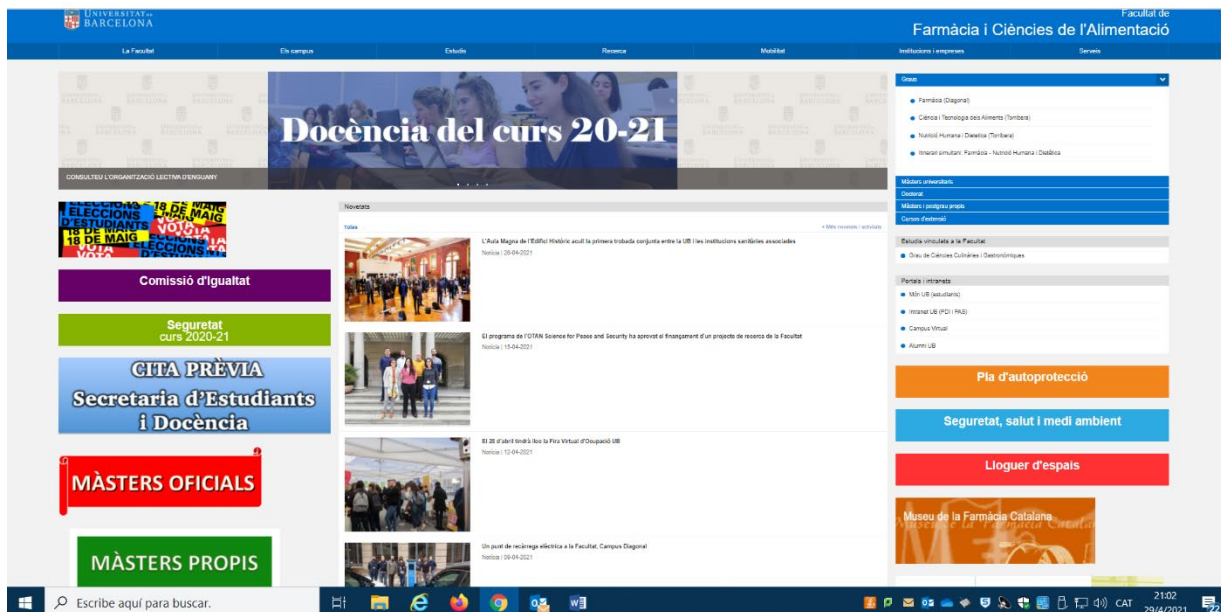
UNIVERSITAT DE BARCELONA

Facultat de
Farmàcia i Ciències de l'Alimentació

La Facultat | Els campus | Estudis | Recerca | Mobilitat | Institucions i empreses | Serveis

Docència del curs 20-21

CONSULTEU L'ORGANITZACIÓ LECTIVA D'ENGUANY

ELECCIONS D'ESTUDIANTS 18 DE MAIG VOTA

Comissió d'Igualtat

Seguretat curs 2020-21

CITA PRÈVIA Secretaria d'Estudiants i Docència

MÀSTERS OFICIALS

MÀSTERS PROPIS

Novetats

Totes

+ Més novetats i activitats

L'Aula Magna de l'Edifici Històric acull la primera trobada conjunta entre la UB i les institucions sanitàries associades
Notícia | 28-04-2021

El programa de l'OTAN Science for Peace and Security ha aprovat el finançament d'un projecte de recerca de la Facultat
Notícia | 15-04-2021

El 28 d'abril tindrà lloc la Fira Virtual d'Ocupació UB
Notícia | 12-04-2021

Un punt de recàrrega elèctrica a la Facultat, Campus Diagonal
Notícia | 09-04-2021

Graus

Farmàcia (Diagonal)
Ciència i Tecnologia dels Aliments (Torribera)
Nutrició Humana i Dietètica (Torribera)
Itinerari simultani: Farmàcia - Nutrició Humana i Dietètica

Màsters universitaris
Doctorat
Màsters i postgraus propis
Cursos d'extensió

Estudis vinculats a la Facultat
Grau de Ciències Culinàries i Gastronòmiques

Portals i intranets
Món UB (estudiants)
Intranet UB (PDI i PAS)
Campus Virtual
Alumni UB

Pla d'autoprotecció

Seguretat, salut i medi ambient

Lloguer d'espais

Museu de la Farmàcia Catalana

Escribe aquí para buscar.

CAT 21:02 29/4/2021